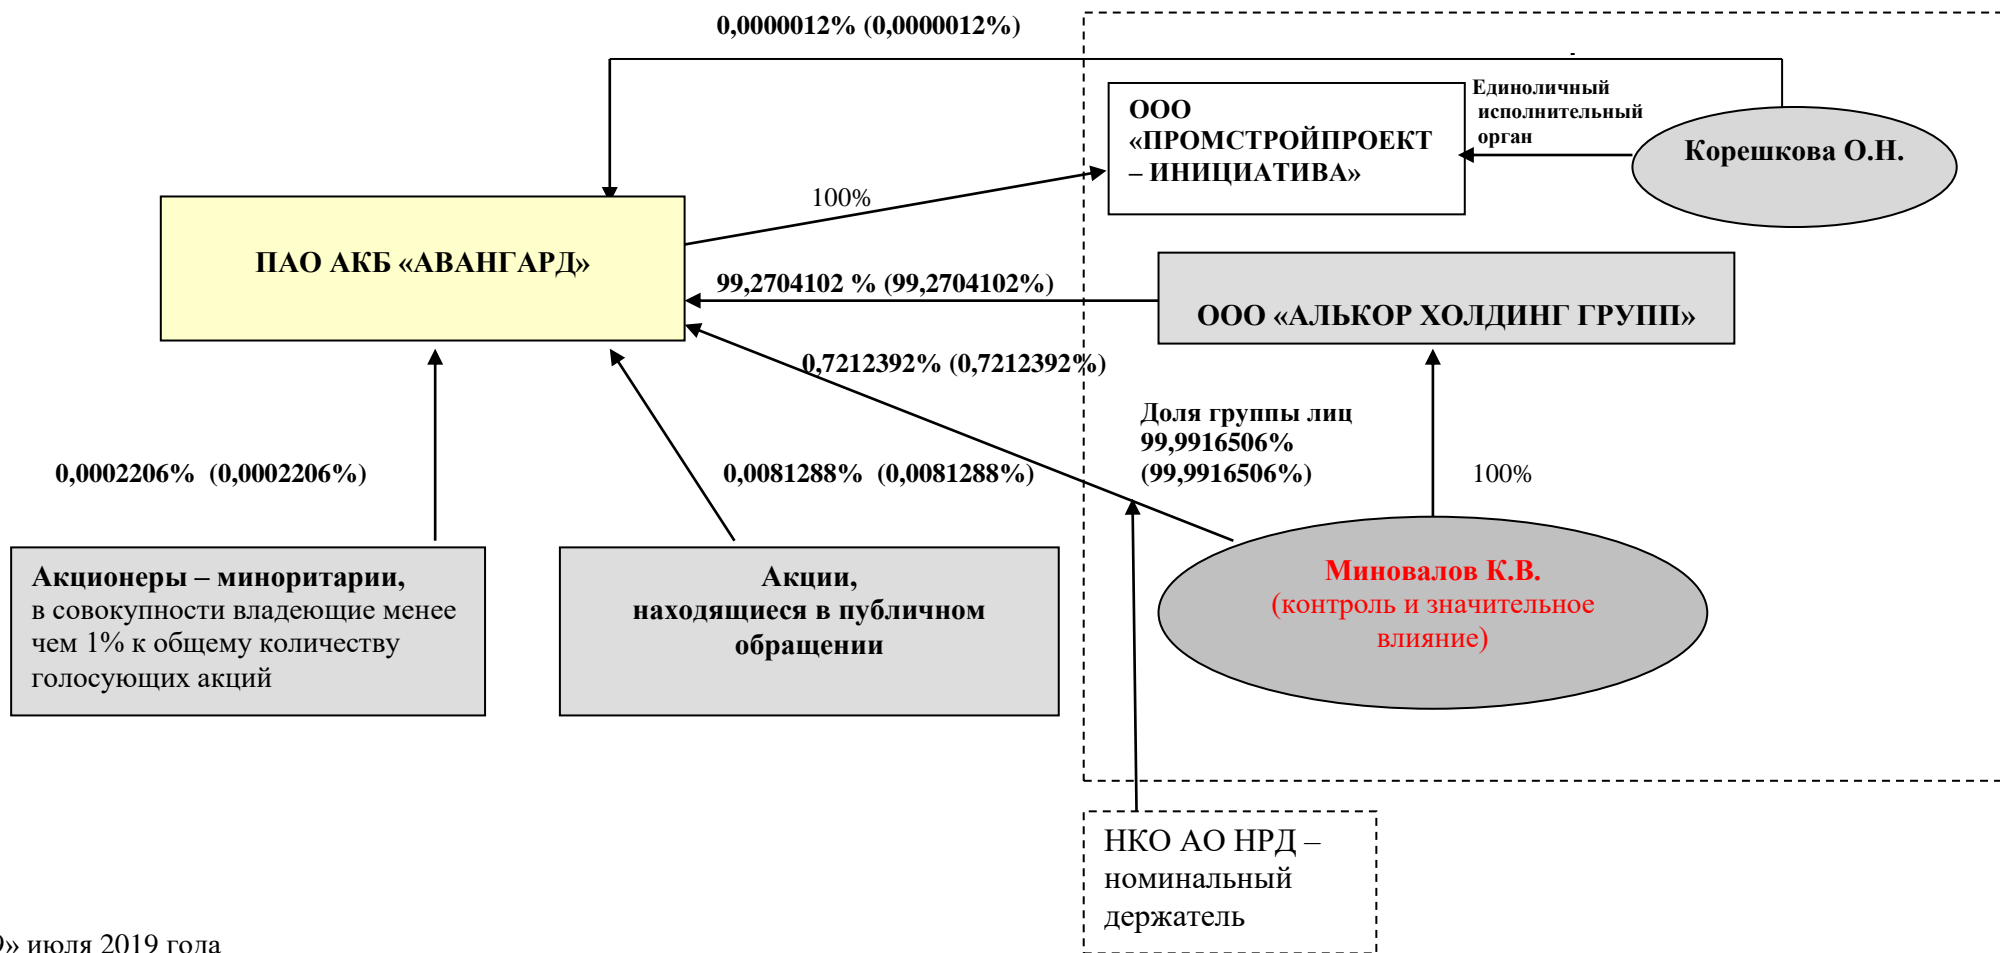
0,0000012% (0,0000012%)

ООО «ПРОМСТРОЙПРОЕКТ – ИНИЦИАТИВА»

Единоличный исполнительный орган

Корешкова О.Н.

100%

ПАО АКБ «АВАНГАРД»

99,2704102 % (99,2704102%)

ООО «АЛЬКОР ХОЛДИНГ ГРУПП»

0,7212392% (0,7212392%)

Доля группы лиц 99,9916506% (99,9916506%)

100%

0,0002206% (0,0002206%)

0,0081288% (0,0081288%)

Акционеры – миноритарии, в совокупности владеющие менее чем 1% к общему количеству голосующих акций

Акции, находящиеся в публичном обращении

Миновалов К.В. (контроль и значительное влияние)

НКО АО НРД – номинальный держатель

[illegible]» июля 2019 года